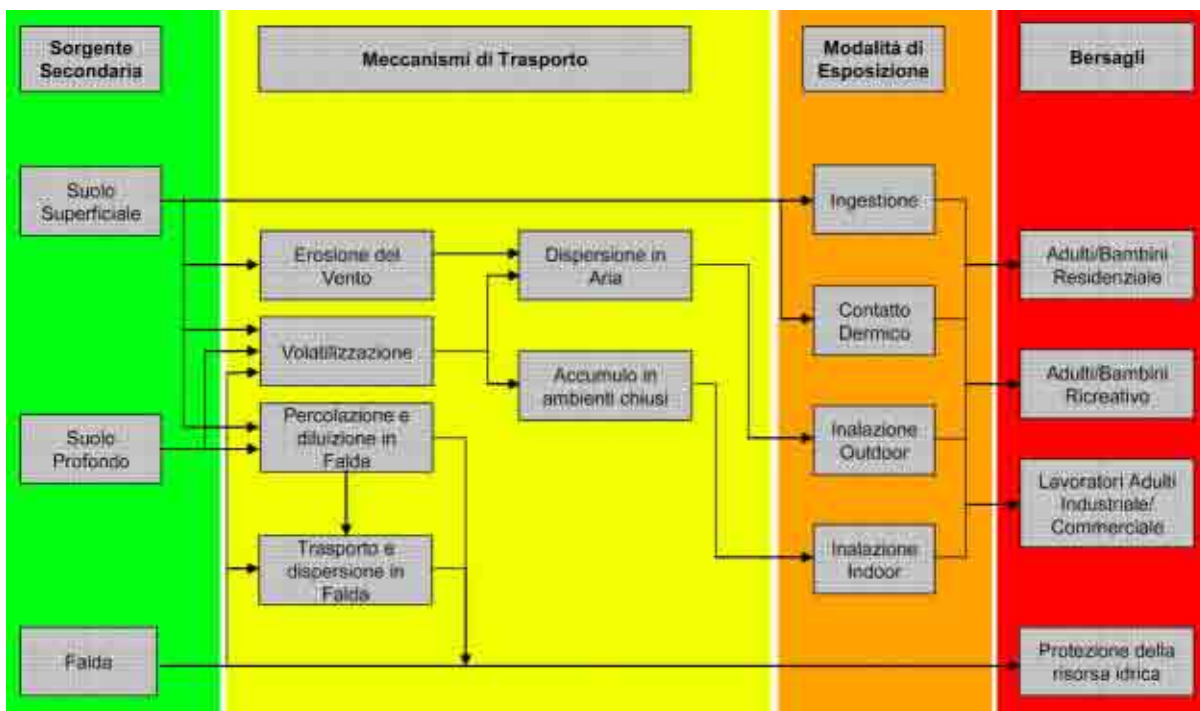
Sorgente Secondaria

Meccanismi di Trasporto

Modalità di Esposizione

Bersagli

Suolo Superficiale

Suolo Profondo

Falda

Erosione del Vento

Volatilizzazione

Percolazione e diluizione in Falda

Trasporto e dispersione in Falda

Dispersione in Aria

Accumulo in ambienti chiusi

Ingestione

Contatto Dermico

Inalazione Outdoor

Inalazione Indoor

Adulti/Bambini Residenziale

Adulti/Bambini Ricreativo

Lavoratori Adulti Industriale/ Commerciale

Protezione della risorsa idrica